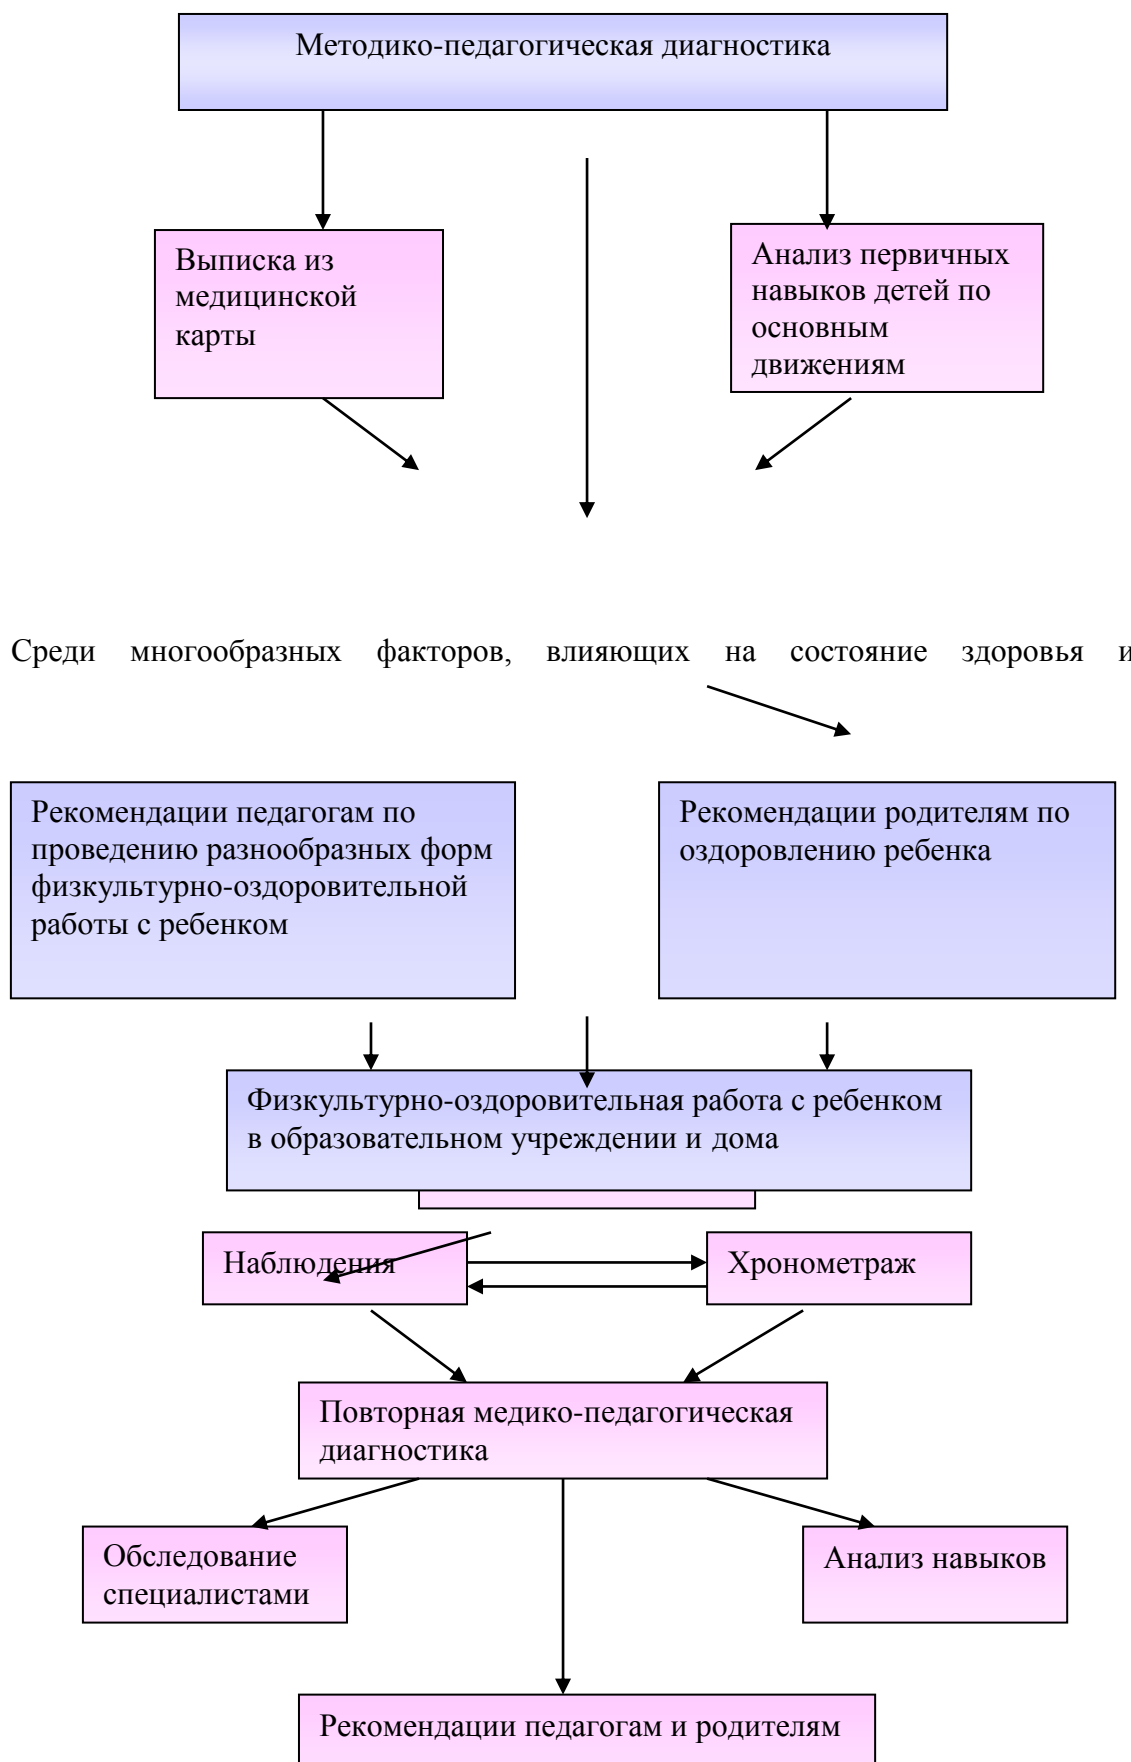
Методико-педагогическая диагностика

Выписка из медицинской карты

Анализ первичных навыков детей по основным движениям

Среди многообразных факторов, влияющих на состояние здоровья и

Рекомендации педагогам по проведению разнообразных форм физкультурно-оздоровительной работы с ребенком

Рекомендации родителям по оздоровлению ребенка

Физкультурно-оздоровительная работа с ребенком в образовательном учреждении и дома

Наблюдения

Хронометраж

Повторная медико-педагогическая диагностика

Обследование специалистами

Анализ навыков

Рекомендации педагогам и родителям